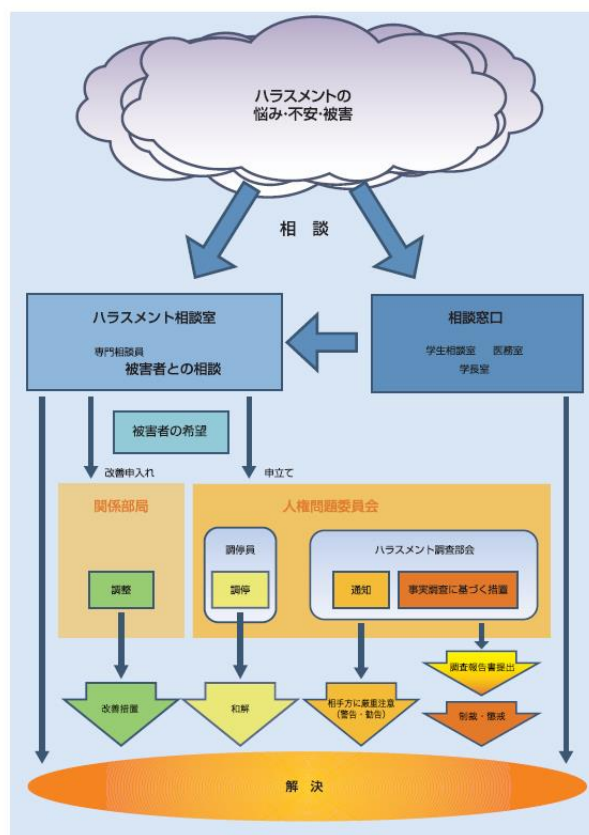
ハラスメントの
悩み･不安･被害

相 談

ハラスメント相談室

専門相談員
被害者との相談

相談窓口

学生相談室　医務室
学長室

被害者の希望

改善申入れ

申立て

関係部局

調整

人権問題委員会

調停員

調停

ハラスメント調査部会

通知

事実調査に基づく措置

調査報告書提出

改善措置

和解

相手方に厳重注意
（警告・勧告）

制裁・懲戒

解 決